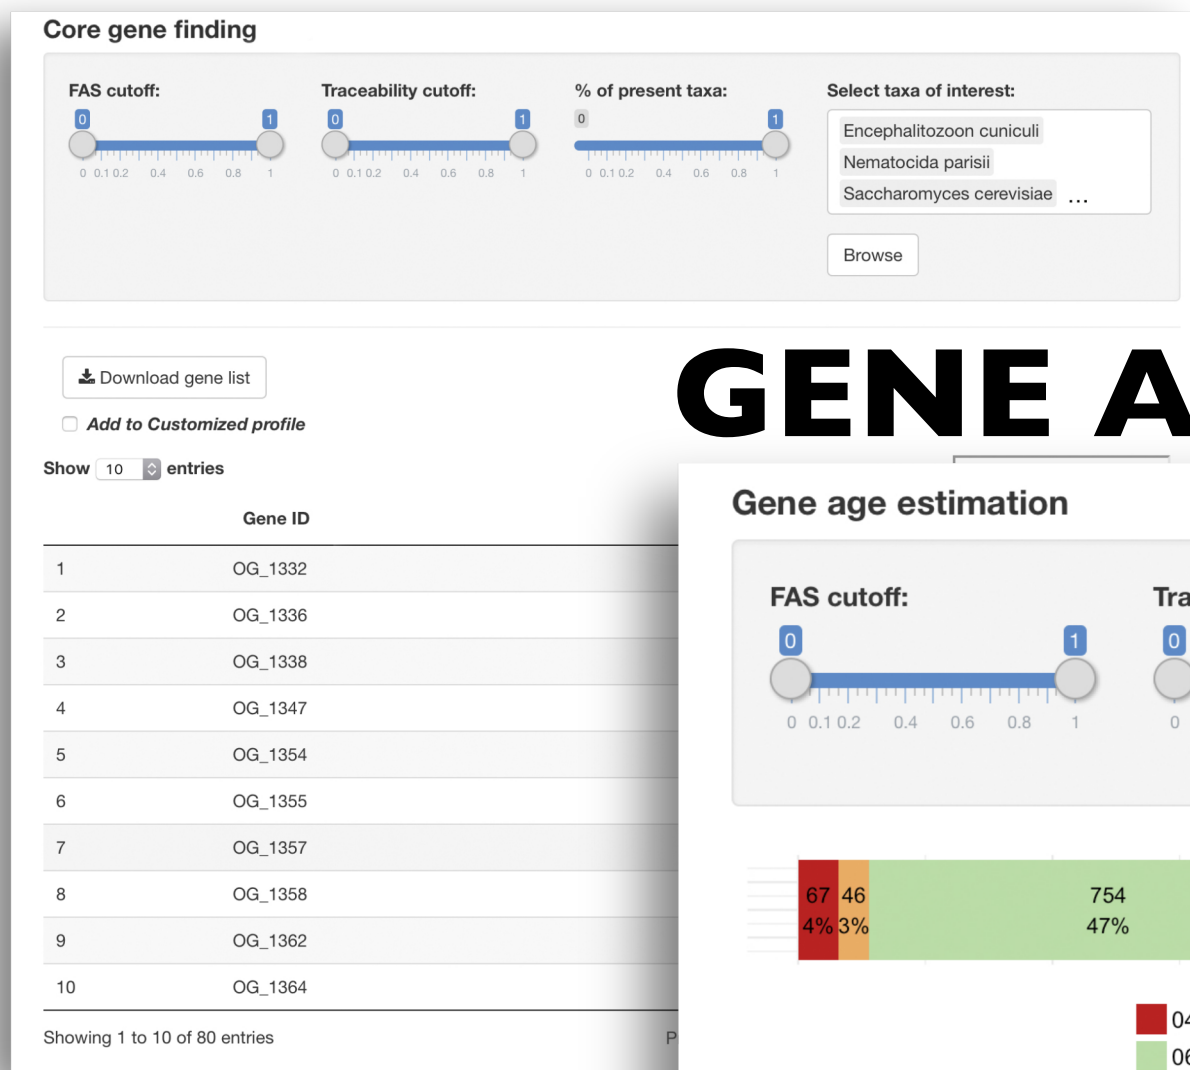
Core gene finding

FAS cutoff:
0 1
0 0.1 0.2 0.4 0.6 0.8 1

Traceability cutoff:
0 1
0 0.1 0.2 0.4 0.6 0.8 1

% of present taxa:
0 1
0 0.1 0.2 0.4 0.6 0.8 1

Select taxa of interest:
Encephalitozoon cuniculi
Nematocida parisii
Saccharomyces cerevisiae ...

Browse

Download gene list

Add to Customized profile

Show 10 entries

| | Gene ID |
|---|---|
| 1 | OG_1332 |
| 2 | OG_1336 |
| 3 | OG_1338 |
| 4 | OG_1347 |
| 5 | OG_1354 |
| 6 | OG_1355 |
| 7 | OG_1357 |
| 8 | OG_1358 |
| 9 | OG_1362 |
| 10 | OG_1364 |

Showing 1 to 10 of 80 entries

P

GENE A

Gene age estimation

FAS cutoff:
0 1
0 0.1 0.2 0.4 0.6 0.8 1

Tra
0
0

67 46 754
4% 3% 47%

04
06